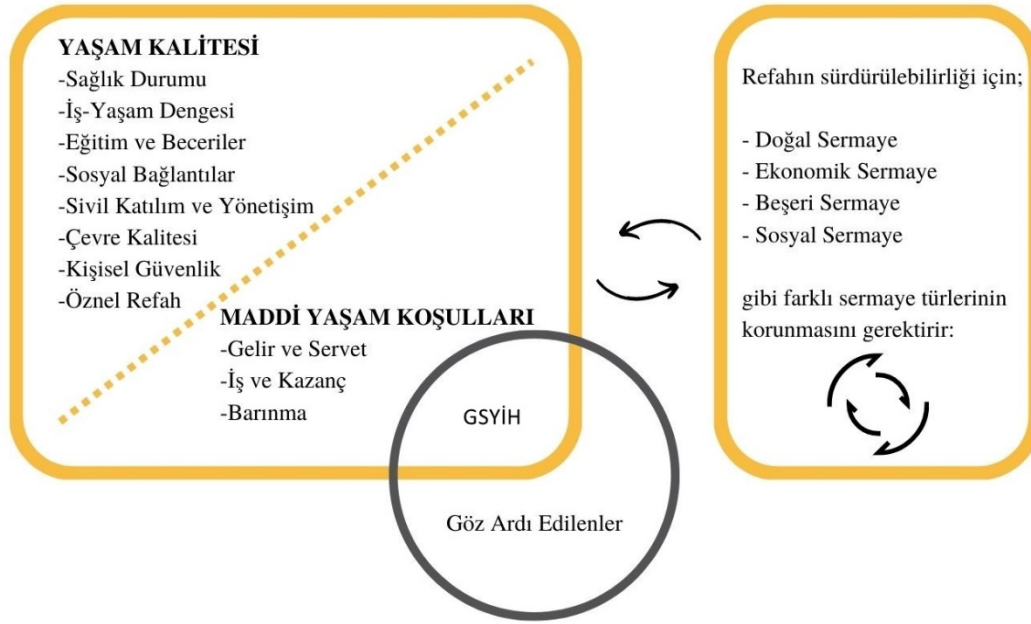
YAŞAM KALİTESİ
-Sağlık Durumu
-İş-Yaşam Dengesi
-Eğitim ve Beceriler
-Sosyal Bağlantılar
-Sivil Katılım ve Yönetişim
-Çevre Kalitesi
-Kişisel Güvenlik
-Öznel Refah

MADDİ YAŞAM KOŞULLARI
-Gelir ve Servet
-İş ve Kazanç
-Barınma

GSYİH

Göz Ardı Edilenler

Refahın sürdürülebilirliği için;

- Doğal Sermaye
- Ekonomik Sermaye
- Beşeri Sermaye
- Sosyal Sermaye

gibi farklı sermaye türlerinin korunmasını gerektirir: